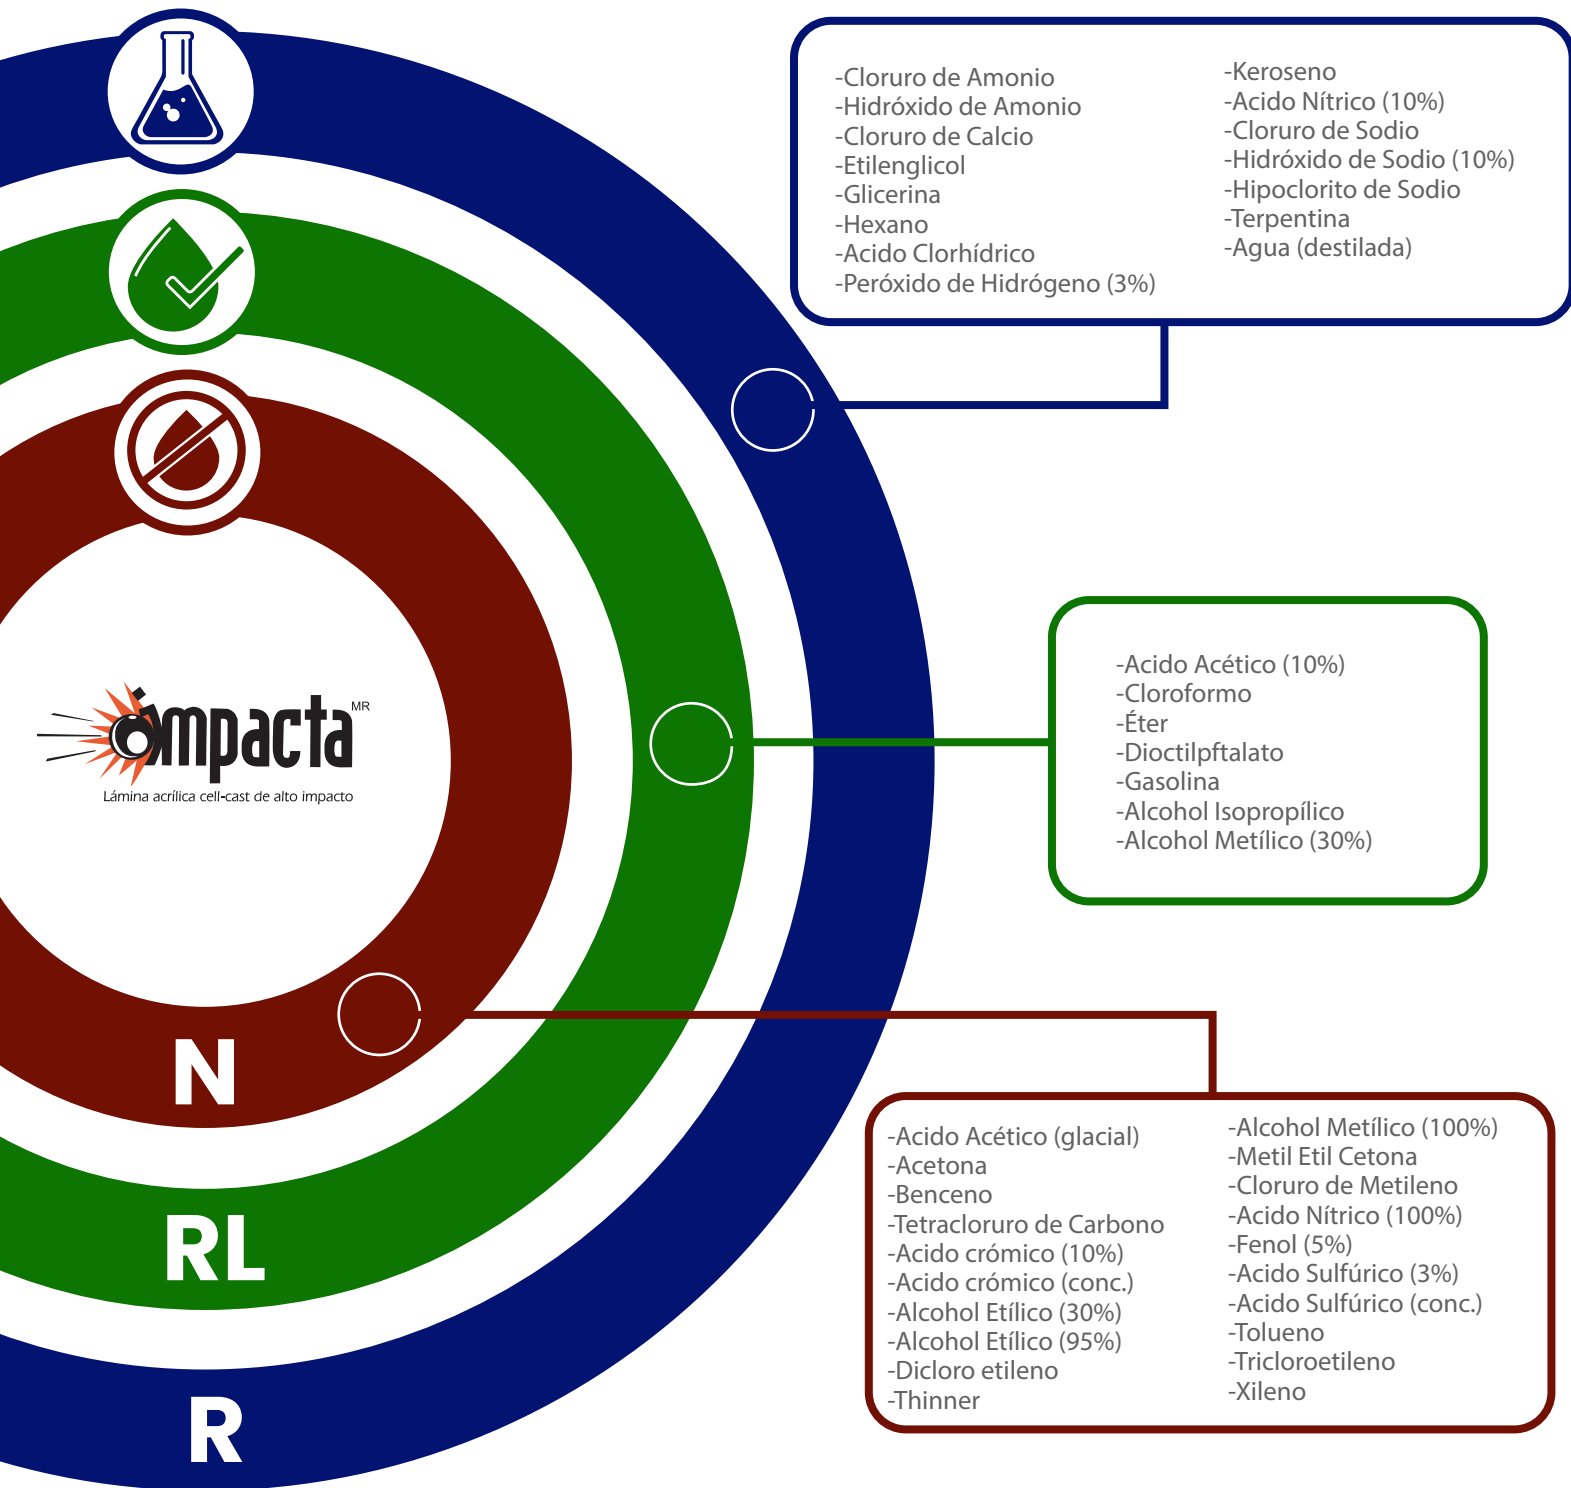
-Cloruro de Amonio
-Hidróxido de Amonio
-Cloruro de Calcio
-Etilenglicol
-Glicerina
-Hexano
-Acido Clorhídrico
-Peróxido de Hidrógeno (3%)

-Keroseno
-Acido Nítrico (10%)
-Cloruro de Sodio
-Hidróxido de Sodio (10%)
-Hipoclorito de Sodio
-Terpentina
-Agua (destilada)

impacta MR
Lámina acrílica cell-cast de alto impacto

-Acido Acético (10%)
-Cloroformo
-Éter
-Dioctilpftalato
-Gasolina
-Alcohol Isopropílico
-Alcohol Metílico (30%)

N

RL

R

-Acido Acético (glacial)
-Acetona
-Benceno
-Tetracloruro de Carbono
-Acido crómico (10%)
-Acido crómico (conc.)
-Alcohol Etílico (30%)
-Alcohol Etílico (95%)
-Dicloro etileno
-Thinner

-Alcohol Metílico (100%)
-Metil Etil Cetona
-Cloruro de Metileno
-Acido Nítrico (100%)
-Fenol (5%)
-Acido Sulfúrico (3%)
-Acido Sulfúrico (conc.)
-Tolueno
-Tricloroetileno
-Xileno